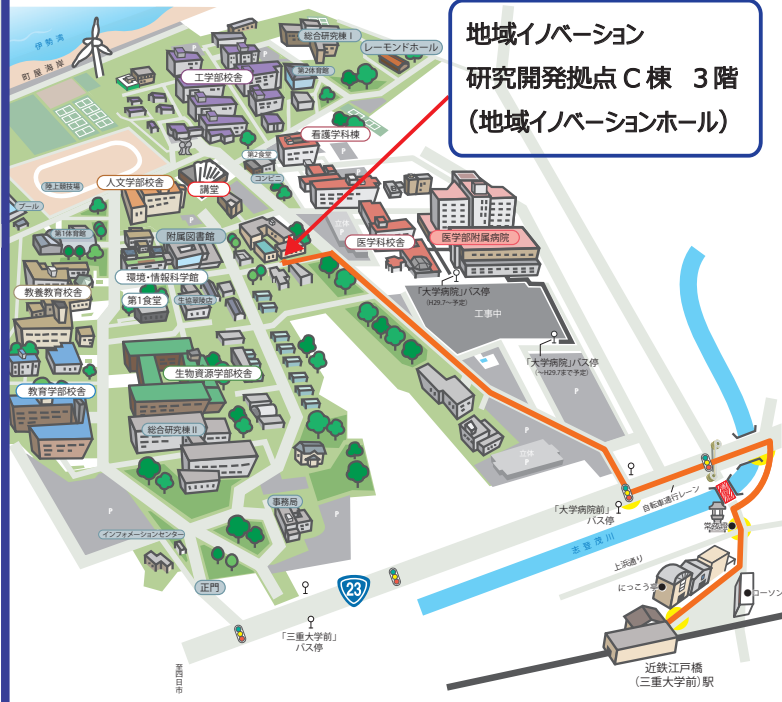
地域イノベーション
研究開発拠点C棟　3階
（地域イノベーションホール）

伊勢湾
町屋海岸
総合研究棟Ⅰ
レーモンドホール
工学部校舎
第2体育館
看護学科棟
第2食堂
コンビニ
陸上競技場
人文学部校舎
講堂
プール
第1体育館
附属図書館
医学科校舎
医学部附属病院
環境・情報科学館
第1食堂
生協購買
教養教育校舎
「大学病院」バス停
(H29.7〜予定)
工事中
「大学病院」バス停
(〜H29.7まで予定)
生物資源学部校舎
教育学部校舎
総合研究棟Ⅱ
立体
事務局
「大学病院前」
バス停
自転車通行レーン
志登茂川
上浜通り
にっこう
コーソン
インフォメーションセンター
正門
23
「三重大学前」
バス停
栗真町屋町
近鉄江戸橋
（三重大学前）駅